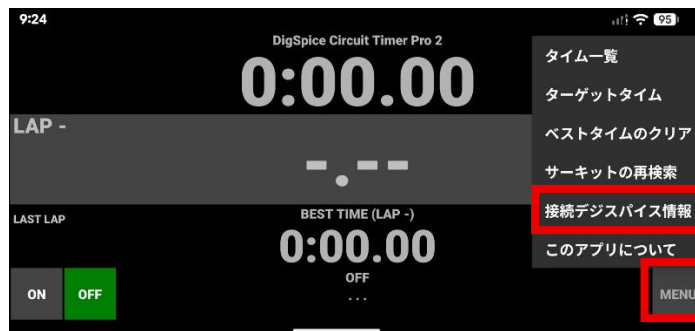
9:24
95
DigSpice Circuit Timer Pro 2
0:00.00
LAP -
-.--
LAST LAP
BEST TIME (LAP -)
0:00.00
OFF
...
ON
OFF
タイム一覧
ターゲットタイム
ベストタイムのクリア
サーキットの再検索
接続デジスパイス情報
このアプリについて
MENU